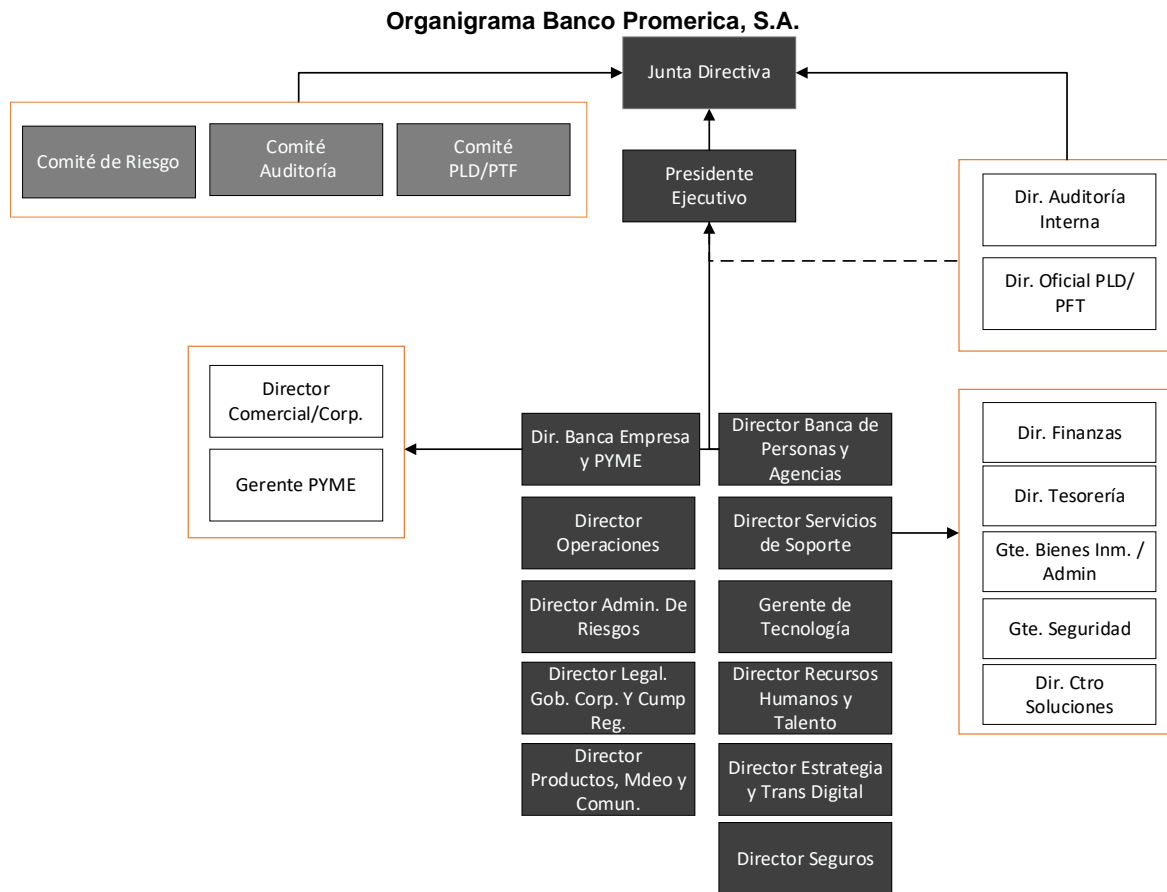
Organigrama Banco Promerica, S.A.

Junta Directiva

Comité de Riesgo

Comité Auditoría

Comité PLD/PTF

Presidente Ejecutivo

Dir. Auditoría Interna

Dir. Oficial PLD/ PFT

Director Comercial/Corp.

Gerente PYME

Dir. Banca Empresa y PYME

Director Banca de Personas y Agencias

Dir. Finanzas

Dir. Tesorería

Gte. Bienes Inm. / Admin

Gte. Seguridad

Dir. Ctro Soluciones

Director Operaciones

Director Servicios de Soporte

Director Admin. De Riesgos

Gerente de Tecnología

Director Legal. Gob. Corp. Y Cump Reg.

Director Recursos Humanos y Talento

Director Productos, Mdeo y Comun.

Director Estrategia y Trans Digital

Director Seguros